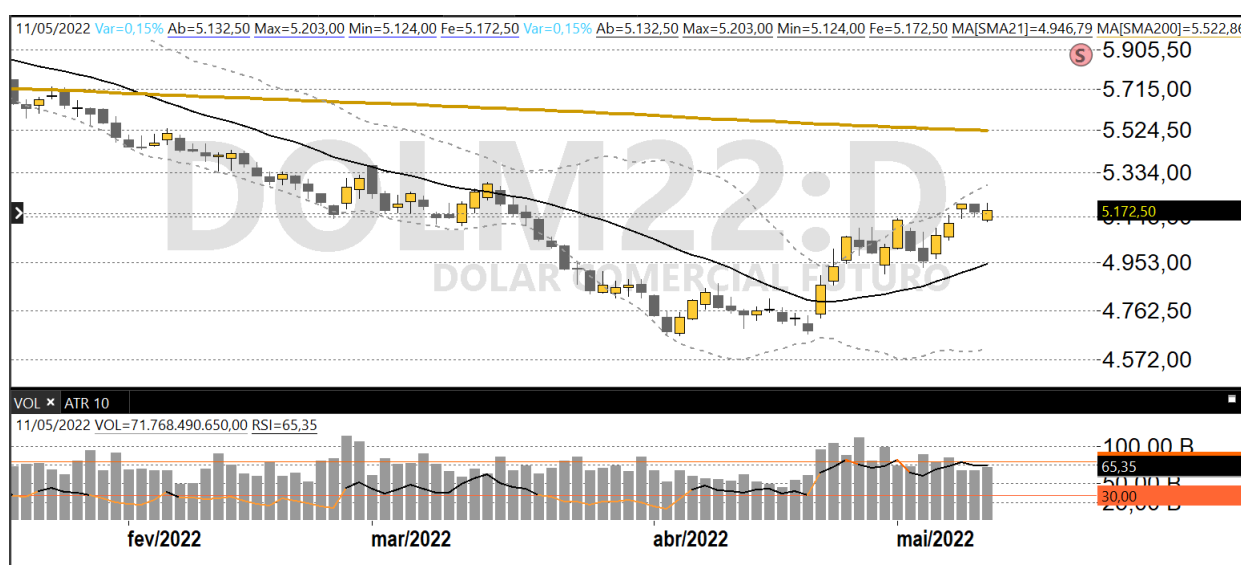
11/05/2022 Var=0,15% Ab=5.132,50 Max=5.203,00 Min=5.124,00 Fe=5.172,50 Var=0,15% Ab=5.132,50 Max=5.203,00 Min=5.124,00 Fe=5.172,50 MA[SMA21]=4.946,79 MA[SMA200]=5.522,86

S

5.905,50
5.715,00
5.524,50
5.334,00
5.172,50
4.953,00
4.762,50
4.572,00

DOLM22:D
DOLAR COMERCIAL FUTURO

VOL × ATR 10

11/05/2022 VOL=71.768.490.650,00 RSI=65,35

100,00 B
65,35
50,00 B
30,00
20,00 B

fev/2022 mar/2022 abr/2022 mai/2022